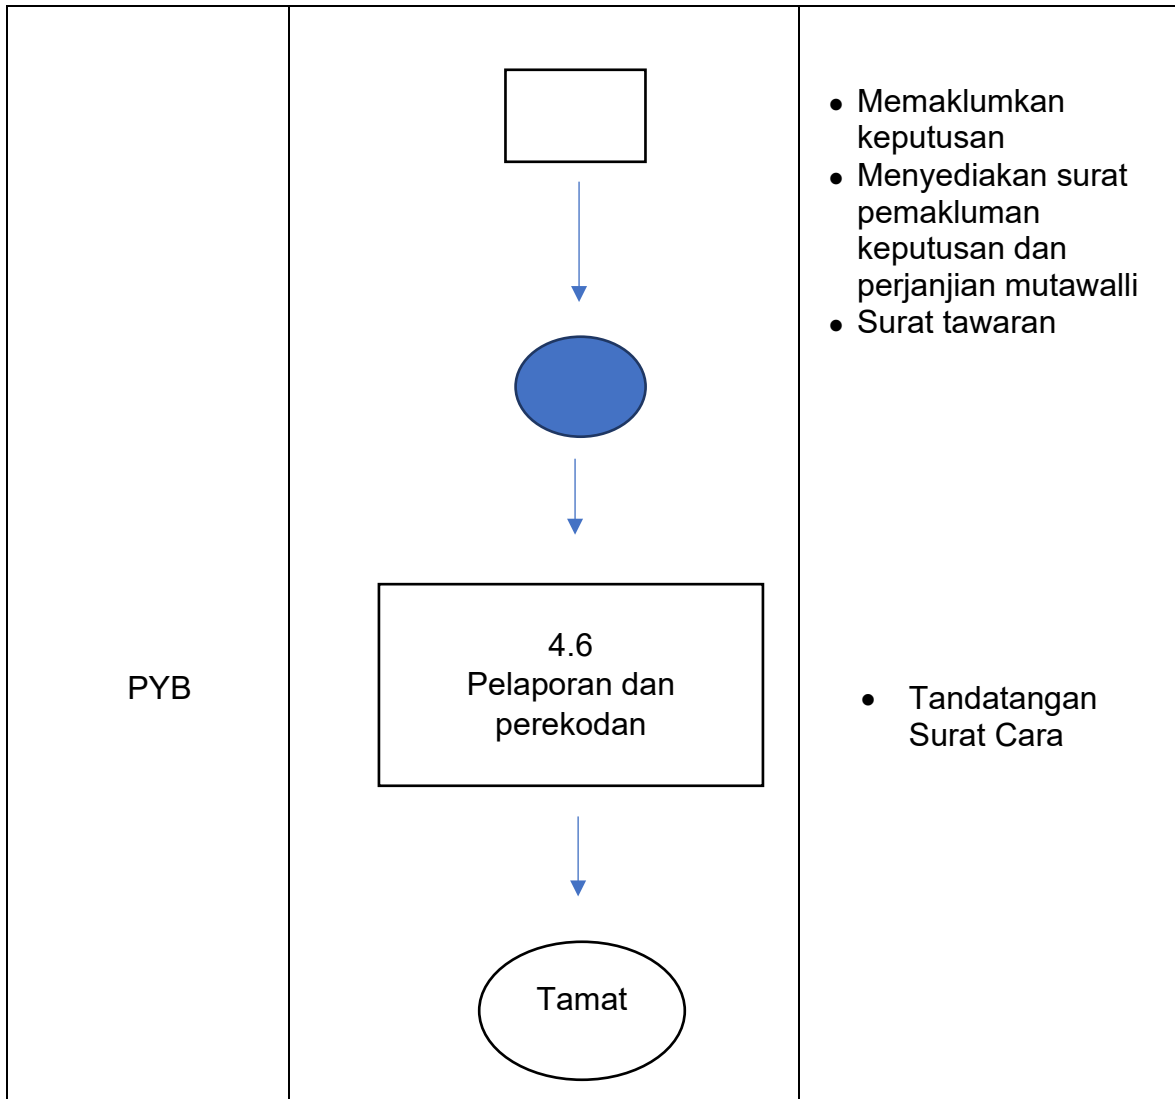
| PYB | 4.6 Pelaporan dan perekodan<br><br>Tamat | • Memaklumkan keputusan<br>• Menyediakan surat pemakluman keputusan dan perjanjian mutawalli<br>• Surat tawaran<br><br>• Tandatangan Surat Cara |
|---|---|---|